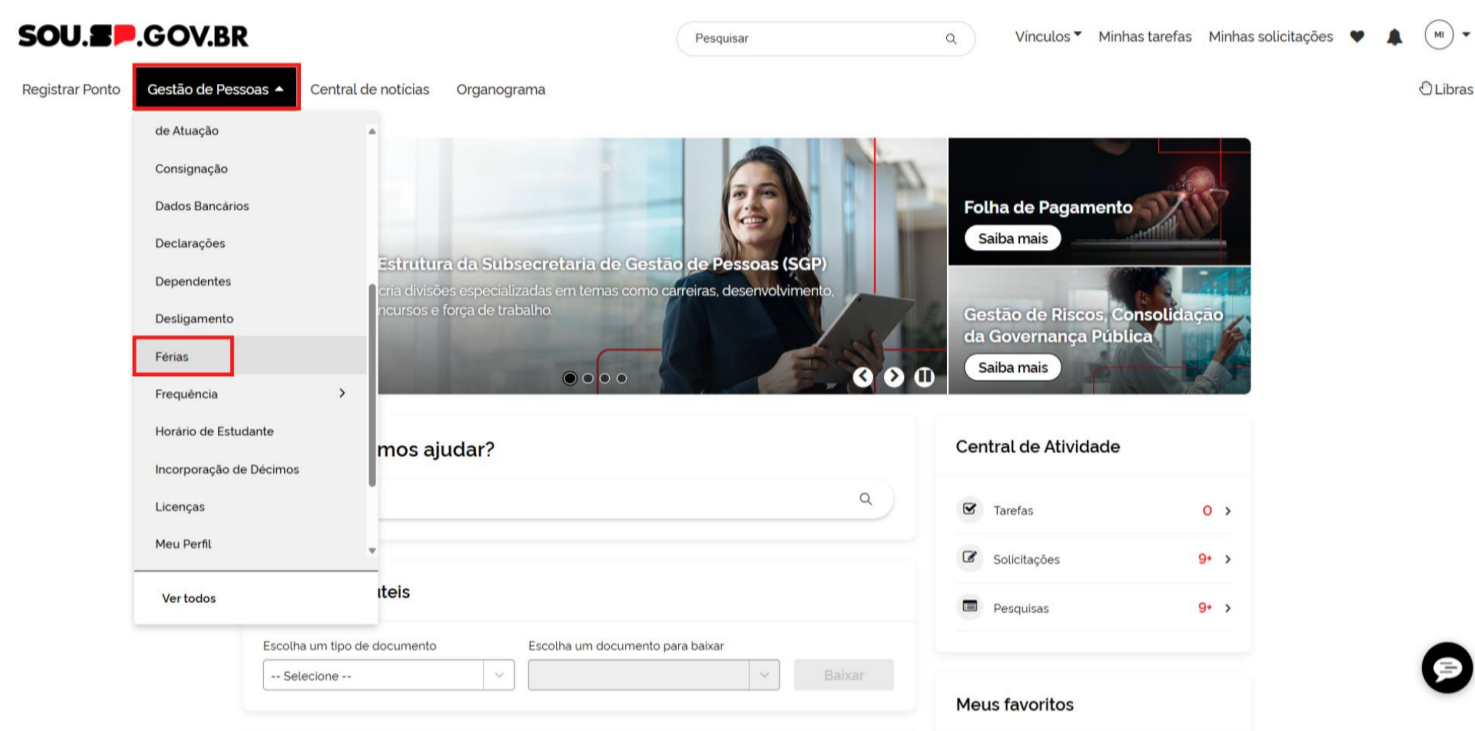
SOU.SP.GOV.BR

Pesquisar

Vínculos Minhas tarefas Minhas solicitações

MI

Registrar Ponto Gestão de Pessoas Central de notícias Organograma

Libras

de Atuação
Consignação
Dados Bancários
Declarações
Dependentes
Desligamento
Férias
Frequência
Horário de Estudante
Incorporação de Décimos
Licenças
Meu Perfil

Ver todos

Estrutura da Subsecretaria de Gestão de Pessoas (SGP)
cria divisões especializadas em temas como carreiras, desenvolvimento, ncursos e força de trabalho.

Folha de Pagamento
Saiba mais

Gestão de Riscos, Consolidação da Governança Pública
Saiba mais

mos ajudar?

Central de Atividade

Tarefas 0
Solicitações 9+
Pesquisas 9+

teis

Escolha um tipo de documento
-- Selecione --
Escolha um documento para baixar
Baixar

Meus favoritos